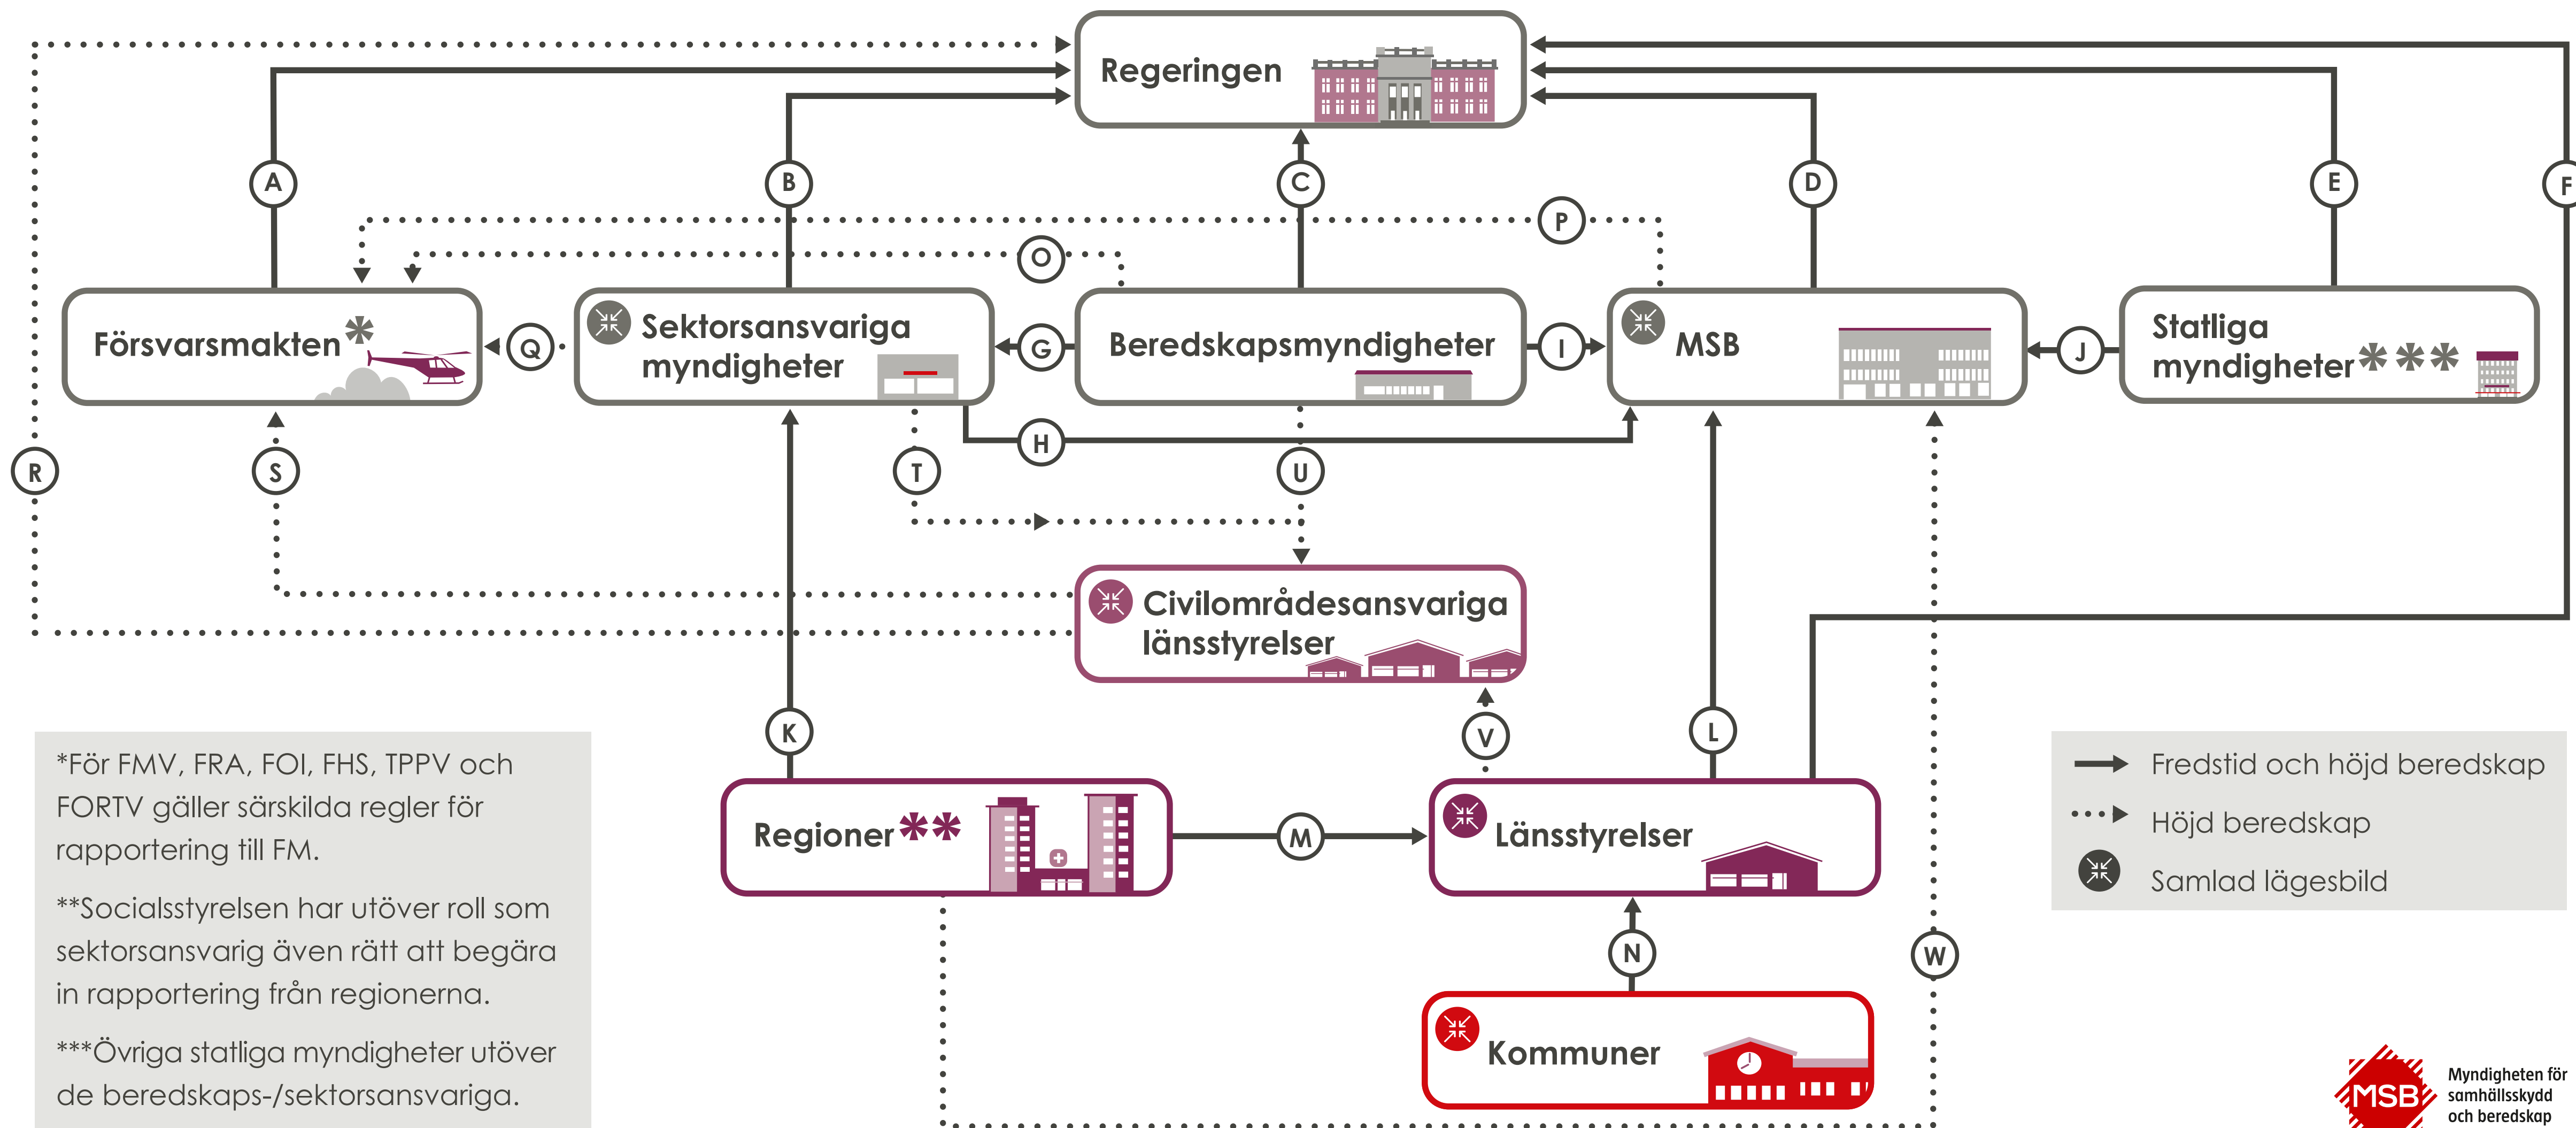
Regeringen

A B C D E F

P O

Försvarsmakten*

Q

Sektorsansvariga myndigheter

G

Beredskapsmyndigheter

I

MSB

J

Statliga myndigheter***

R S T H U

Civilområdesansvariga länsstyrelser

K V L

Regioner**

M

Länsstyrelser

N W

Kommuner

*För FMV, FRA, FOI, FHS, TPPV och FORTV gäller särskilda regler för rapportering till FM.

**Socialsstyrelsen har utöver roll som sektorsansvarig även rätt att begära in rapportering från regionerna.

***Övriga statliga myndigheter utöver de beredskaps-/sektorsansvariga.

Fredstid och höjd beredskap

Höjd beredskap

Samlad lägesbild

MSB Myndigheten för samhällsskydd och beredskap